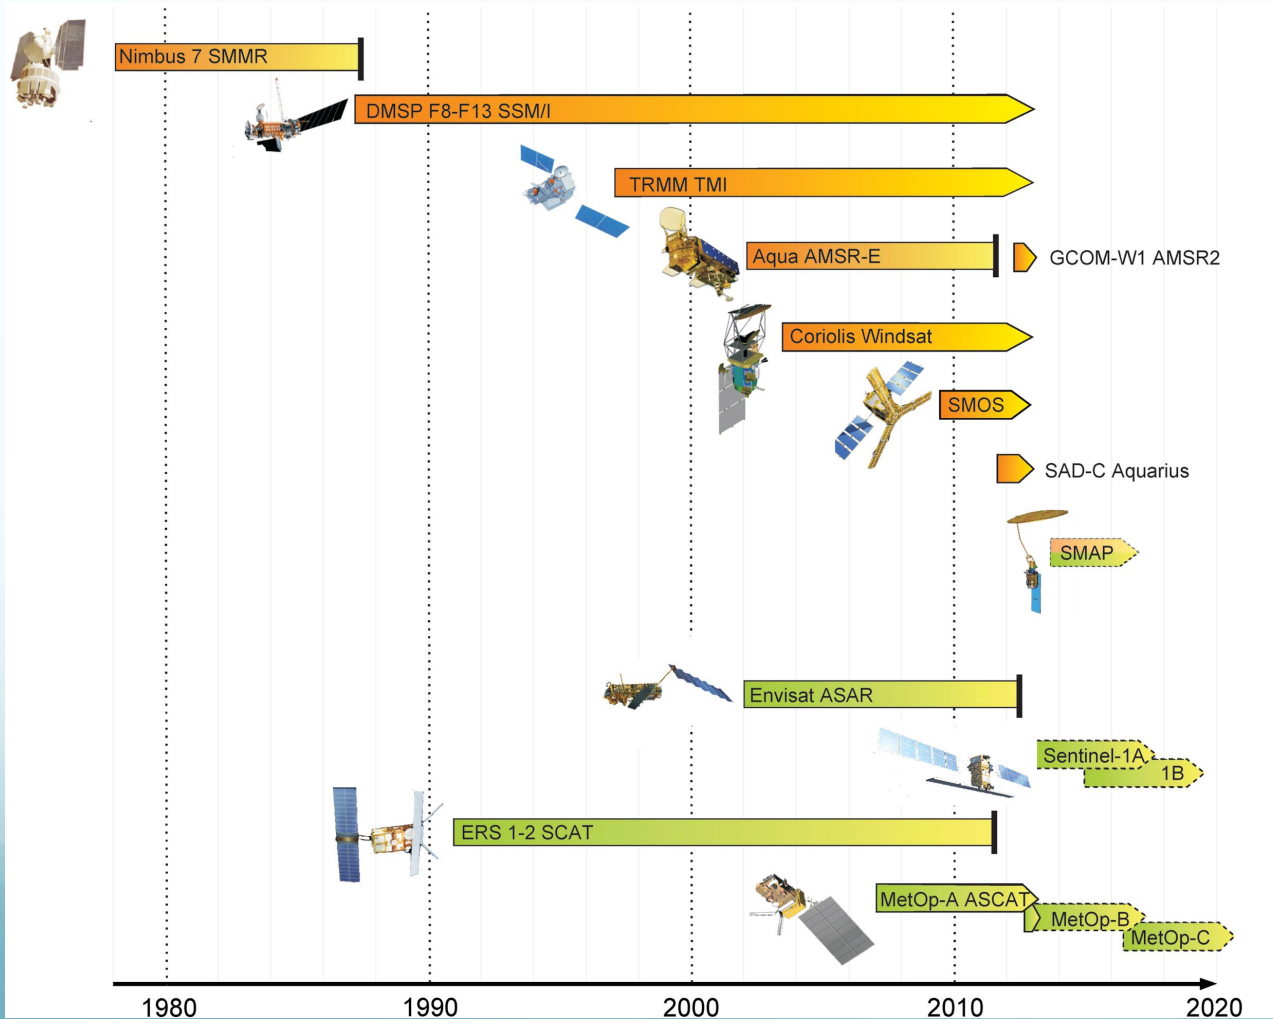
Nimbus 7 SMMR
DMSP F8-F13 SSM/I
TRMM TMI
Aqua AMSR-E
GCOM-W1 AMSR2
Coriolis Windsat
SMOS
SAD-C Aquarius
SMAP
Envisat ASAR
Sentinel-1A
1B
ERS 1-2 SCAT
MetOp-A ASCAT
MetOp-B
MetOp-C
1980
1990
2000
2010
2020